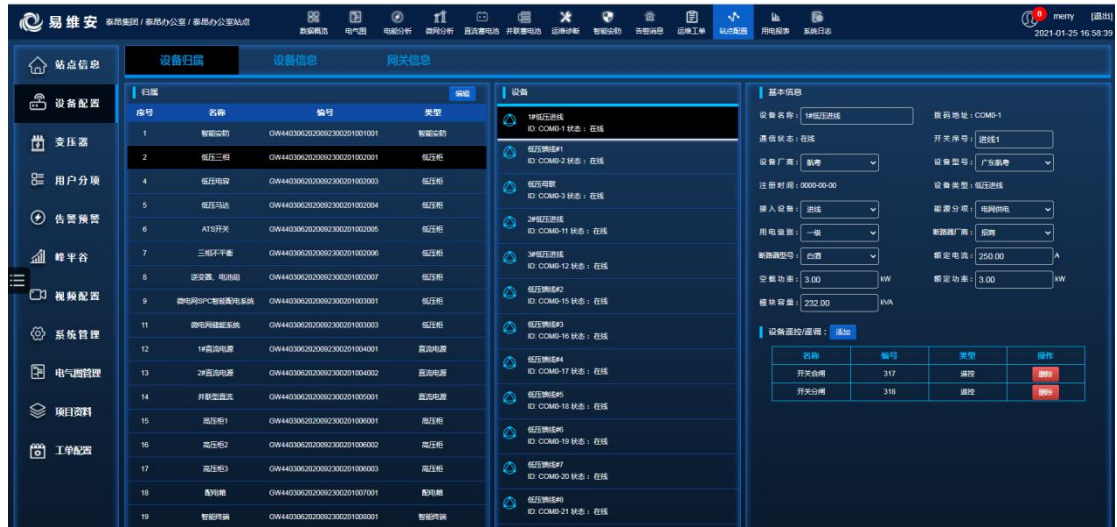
易维安 泰昂集团 / 泰昂办公室 / 泰昂办公室站点

数据概览 电气图 电能分析 谐波分析 直流蓄电池 并联蓄电池 运维诊断 智能诊断 告警消息 运维工单 站点配置 用电报表 系统日志

0 merry [退出]
2021-01-25 16:58:39

站点信息
设备配置
变压器
用户分项
告警预警
峰平谷
视频配置
系统管理
电气图管理
项目资料
工单配置

设备归属 设备信息 网关信息

归属 编辑

| 序号 | 名称 | 编号 | 类型 |
|---|---|---|---|
| 1 | 智能诊断 | GW440306202009230201001001 | 智能诊断 |
| 2 | 低压三相 | GW440306202009230201002001 | 低压柜 |
| 4 | 低压电容 | GW440306202009230201002003 | 低压柜 |
| 5 | 低压马达 | GW440306202009230201002004 | 低压柜 |
| 6 | ATS开关 | GW440306202009230201002005 | 低压柜 |
| 7 | 三相不平衡 | GW440306202009230201002006 | 低压柜 |
| 8 | 逆变器、电池组 | GW440306202009230201002007 | 低压柜 |
| 9 | 微电网SPC智能配电系统 | GW440306202009230201003001 | 低压柜 |
| 11 | 微电网储能系统 | GW440306202009230201003003 | 低压柜 |
| 12 | 1#直流电源 | GW440306202009230201004001 | 直流电源 |
| 13 | 2#直流电源 | GW440306202009230201004002 | 直流电源 |
| 14 | 并联型直流 | GW440306202009230201005001 | 直流电源 |
| 15 | 高压柜1 | GW440306202009230201006001 | 高压柜 |
| 16 | 高压柜2 | GW440306202009230201006002 | 高压柜 |
| 17 | 高压柜3 | GW440306202009230201006003 | 高压柜 |
| 18 | 配电箱 | GW440306202009230201007001 | 配电箱 |
| 19 | 智能终端 | GW440306202009230201008001 | 智能终端 |

设备
1#低压进线 ID: COM0-1 状态：在线
低压馈线#1 ID: COM0-2 状态：在线
低压母联 ID: COM0-3 状态：在线
2#低压进线 ID: COM0-11 状态：在线
3#低压进线 ID: COM0-12 状态：在线
低压馈线#2 ID: COM0-15 状态：在线
低压馈线#3 ID: COM0-16 状态：在线
低压馈线#4 ID: COM0-17 状态：在线
低压馈线#5 ID: COM0-18 状态：在线
低压馈线#6 ID: COM0-19 状态：在线
低压馈线#7 ID: COM0-20 状态：在线
低压馈线#8 ID: COM0-21 状态：在线

基本信息
设备名称：1#低压进线
拨码地址：COM0-1
通信状态：在线
开关序号：进线1
设备厂商：航粤
设备型号：广东航粤
注册时间：0000-00-00
设备类型：低压进线
接入设备：进线
能源分项：电网供电
用电级别：一级
断路器厂商：招商
断路器型号：白酒
额定电流：250.00 A
空载功率：3.00 kW
额定功率：3.00 kW
模块容量：232.00 kVA

设备遥控/遥调： 添加

| 名称 | 编号 | 类型 | 操作 |
|---|---|---|---|
| 开关合闸 | 317 | 遥控 | 删除 |
| 开关分闸 | 318 | 遥控 | 删除 |